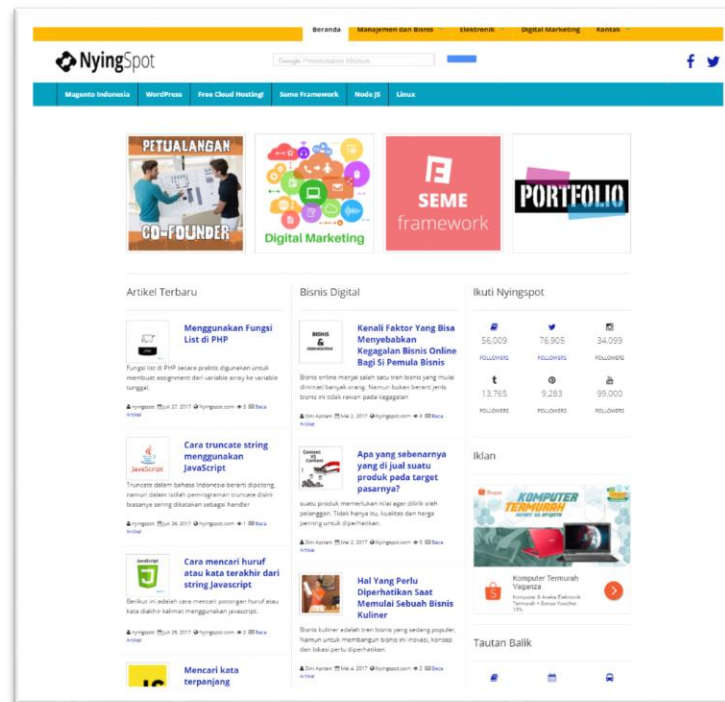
Beranda Manajemen dan Bisnis Elektronik Digital Marketing Kontak

NyingSpot

Google Penelusuran Khusus

Magento Indonesia WordPress Free Cloud Hosting! Seme Framework Node JS Linux

PETUALANGAN CO-FOUNDER

Digital Marketing

SEME framework

PORTFOLIO

Artikel Terbaru

Menggunakan Fungsi List di PHP

Fungsi list di PHP secara praktis digunakan untuk membuat assignment dari variable array ke variable tunggal.

nyingspot Jul 27, 2017 nyingspot.com 3 Baca Artikel

Cara truncate string menggunakan JavaScript

Truncate dalam bahasa Indonesia berarti dipotong, namun dalam istilah pemrograman truncate disini biasanya sering dikatakan sebagai handler

nyingspot Jun 26, 2017 nyingspot.com 1 Baca Artikel

Cara mencari huruf atau kata terakhir dari string Javascript

Berikut ini adalah cara mencari potongan huruf atau kata diakhir kalimat menggunakan javascript.

nyingspot Jun 26, 2017 nyingspot.com 2 Baca Artikel

Mencari kata terpanjang

Bisnis Digital

Kenali Faktor Yang Bisa Menyebabkan Kegagalan Bisnis Online Bagi Si Pemula Bisnis

Bisnis online menjadi salah satu tren bisnis yang mulai diminati banyak orang. Namun bukan berarti jenis bisnis ini tidak rawan pada kegagalan

Dini Apriani Mei 2, 2017 Nyingspot.com 4 Baca Artikel

Apa yang sebenarnya yang di jual suatu produk pada target pasarnya?

suatu produk memberikan nilai agar dilirik oleh pelanggan. Tidak hanya itu, kualitas dan harga penting untuk diperhatikan.

Dini Apriani Mei 2, 2017 Nyingspot.com 5 Baca Artikel

Hal Yang Perlu Diperhatikan Saat Memulai Sebuah Bisnis Kuliner

Bisnis kuliner adalah tren bisnis yang sedang populer. Namun untuk membangun bisnis ini inovasi, konsep dan lokasi perlu diperhatikan.

Dini Apriani Mei 4, 2017 Nyingspot.com 2 Baca Artikel

Ikuti Nyingspot

56,009 FOLLOWERS 76,905 FOLLOWERS 34,099 FOLLOWERS
13,765 FOLLOWERS 9,283 FOLLOWERS 99,000 FOLLOWERS

Iklan

Shopee KOMPUTER TERMURAH

Komputer Termurah Vaganza
Komputer & Aneka Elektronik Termurah • Bonus Voucher 15%

Tautan Balik